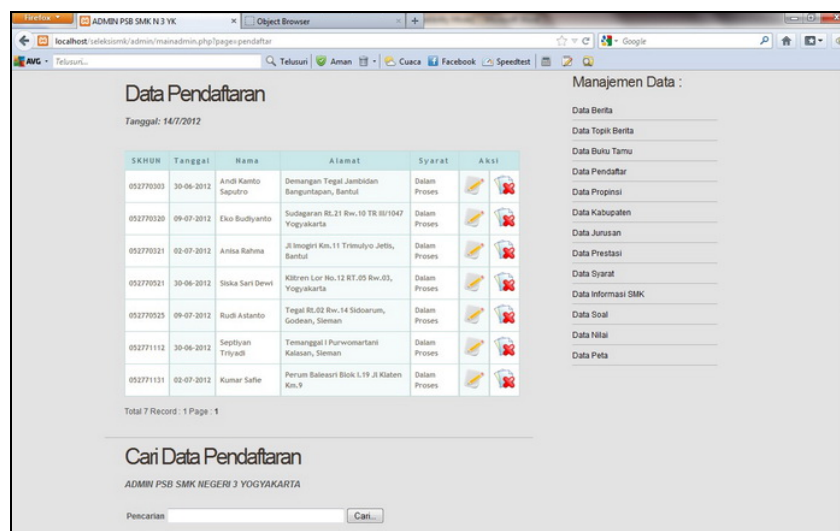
Firefox ADMIN PSB SMK N 3 YK × Object Browser × +

localhost/seleksismk/admin/mainadmin.php?page=pendaftar

Google

AVG · Telusuri...

Telusuri | Aman | Cuaca | Facebook | Speedtest

Data Pendaftaran

Tanggal: 14/7/2012

| SKHUN | Tanggal | Nama | Alamat | Syarat | Aksi | |
|---|---|---|---|---|---|---|
| 052770303 | 30-06-2012 | Andi Kamto Saputro | Demangan Tegal Jambidan Banguntapan, Bantul | Dalam Proses | | |
| 052770320 | 09-07-2012 | Eko Budiyanto | Sudagaran Rt.21 Rw.10 TR III/1047 Yogyakarta | Dalam Proses | | |
| 052770321 | 02-07-2012 | Anisa Rahma | Jl Imogiri Km.11 Trimulyo Jetis, Bantul | Dalam Proses | | |
| 052770521 | 30-06-2012 | Siska Sari Dewi | Klitren Lor No.12 RT.05 Rw.03, Yogyakarta | Dalam Proses | | |
| 052770525 | 09-07-2012 | Rudi Astanto | Tegal Rt.02 Rw.14 Sidoarum, Godean, Sleman | Dalam Proses | | |
| 052771112 | 30-06-2012 | Septiyan Triyadi | Temanggal I Purwomartani Kalasan, Sleman | Dalam Proses | | |
| 052771131 | 02-07-2012 | Kumar Safie | Perum Baleasri Blok I.19 Jl Klaten Km.9 | Dalam Proses | | |

Total 7 Record : 1 Page : 1

Cari Data Pendaftaran

ADMIN PSB SMK NEGERI 3 YOGYAKARTA

Pencarian Cari...

Manajemen Data :

Data Berita
Data Topik Berita
Data Buku Tamu
Data Pendaftar
Data Propinsi
Data Kabupaten
Data Jurusan
Data Prestasi
Data Syarat
Data Informasi SMK
Data Soal
Data Nilai
Data Peta